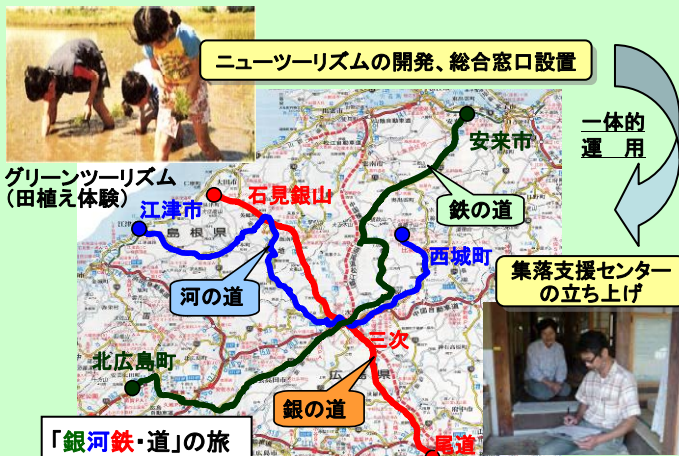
ニューツーリズムの開発、総合窓口設置

一体的
運　用

グリーンツーリズム
（田植え体験）

安来市

石見銀山

江津市

島根県

鉄の道

西城町

河の道

集落支援センター
の立ち上げ

三次

北広島町

銀の道

「銀河鉄・道」の旅

尾道